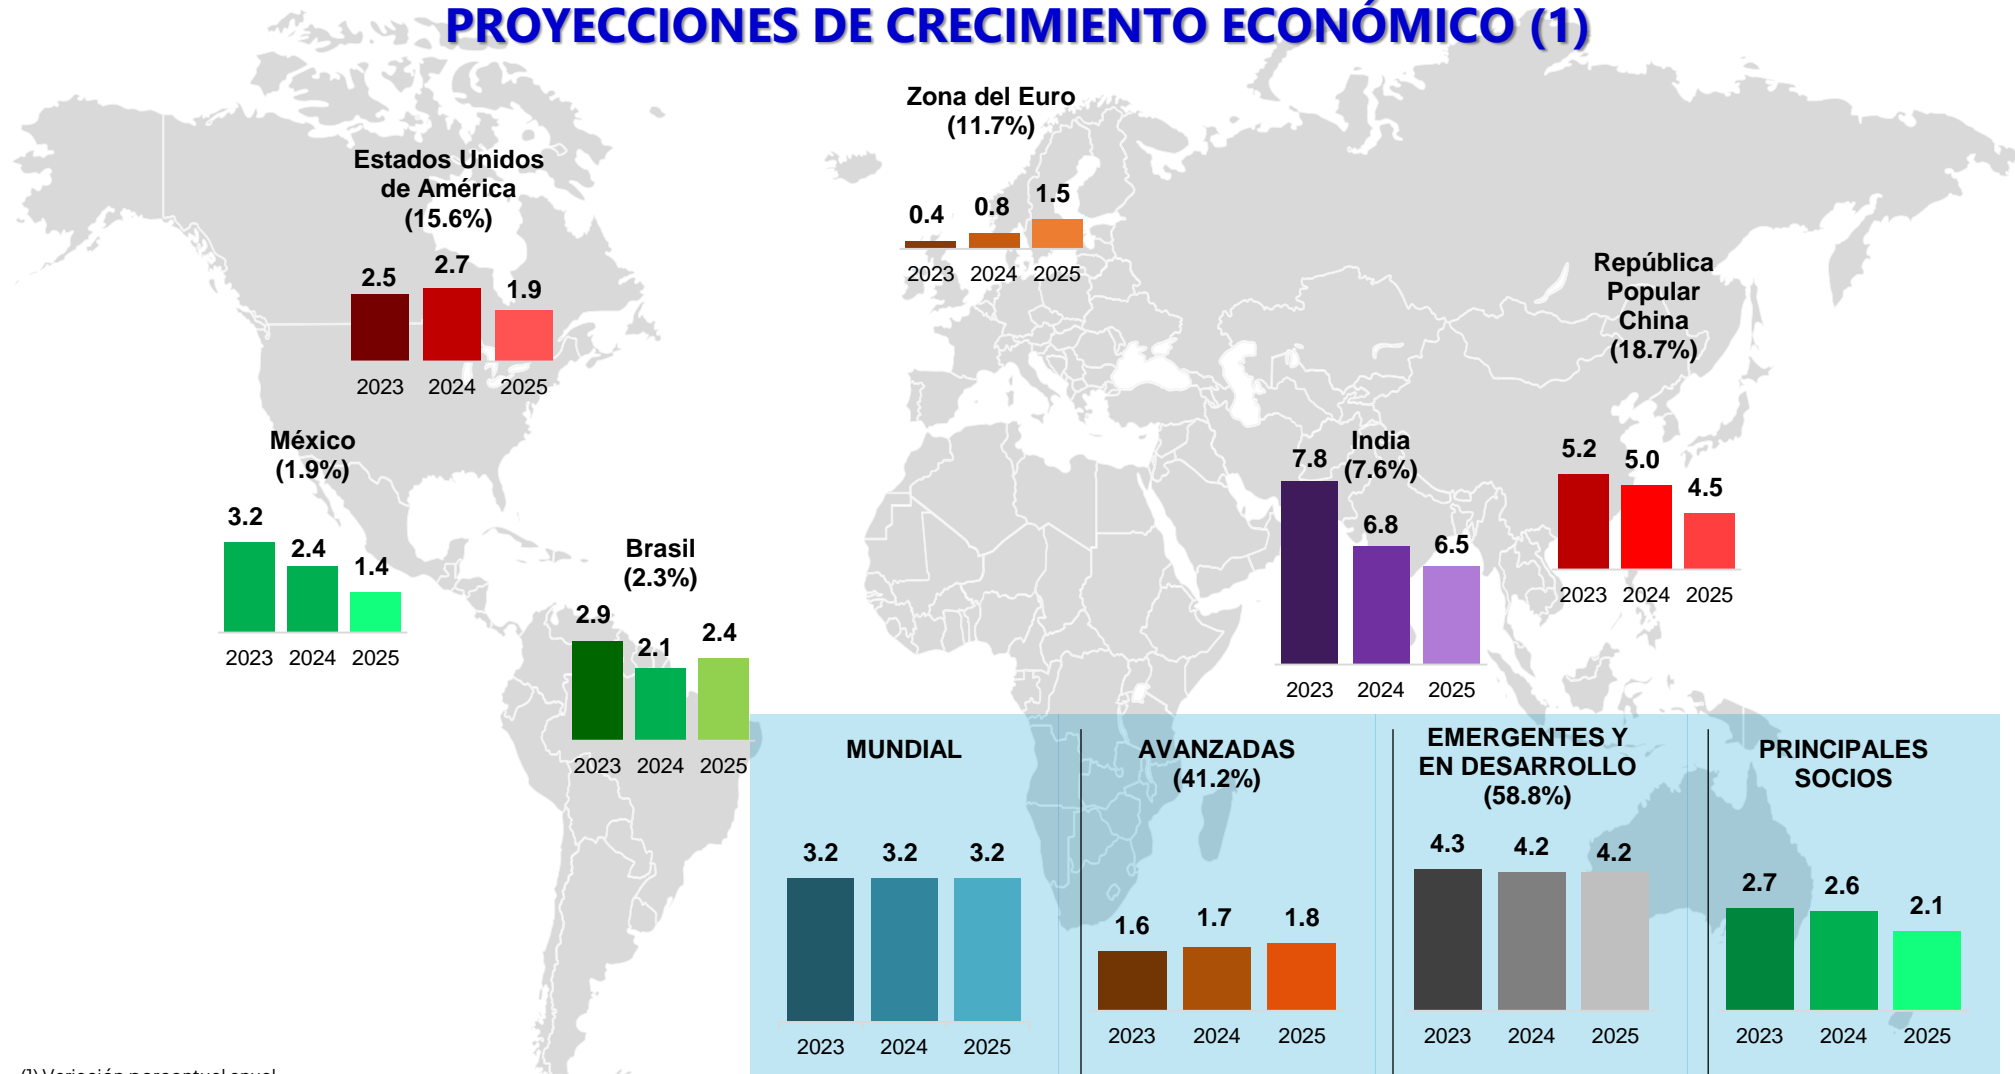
PROYECCIONES DE CRECIMIENTO ECONÓMICO (1)

Zona del Euro (11.7%)
0.4 0.8 1.5
2023 2024 2025

Estados Unidos de América (15.6%)
2.5 2.7 1.9
2023 2024 2025

República Popular China (18.7%)
5.2 5.0 4.5
2023 2024 2025

México (1.9%)
3.2 2.4 1.4
2023 2024 2025

India (7.6%)
7.8 6.8 6.5
2023 2024 2025

Brasil (2.3%)
2.9 2.1 2.4
2023 2024 2025

MUNDIAL
3.2 3.2 3.2
2023 2024 2025

AVANZADAS (41.2%)
1.6 1.7 1.8
2023 2024 2025

EMERGENTES Y EN DESARROLLO (58.8%)
4.3 4.2 4.2
2023 2024 2025

PRINCIPALES SOCIOS
2.7 2.6 2.1
2023 2024 2025

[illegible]